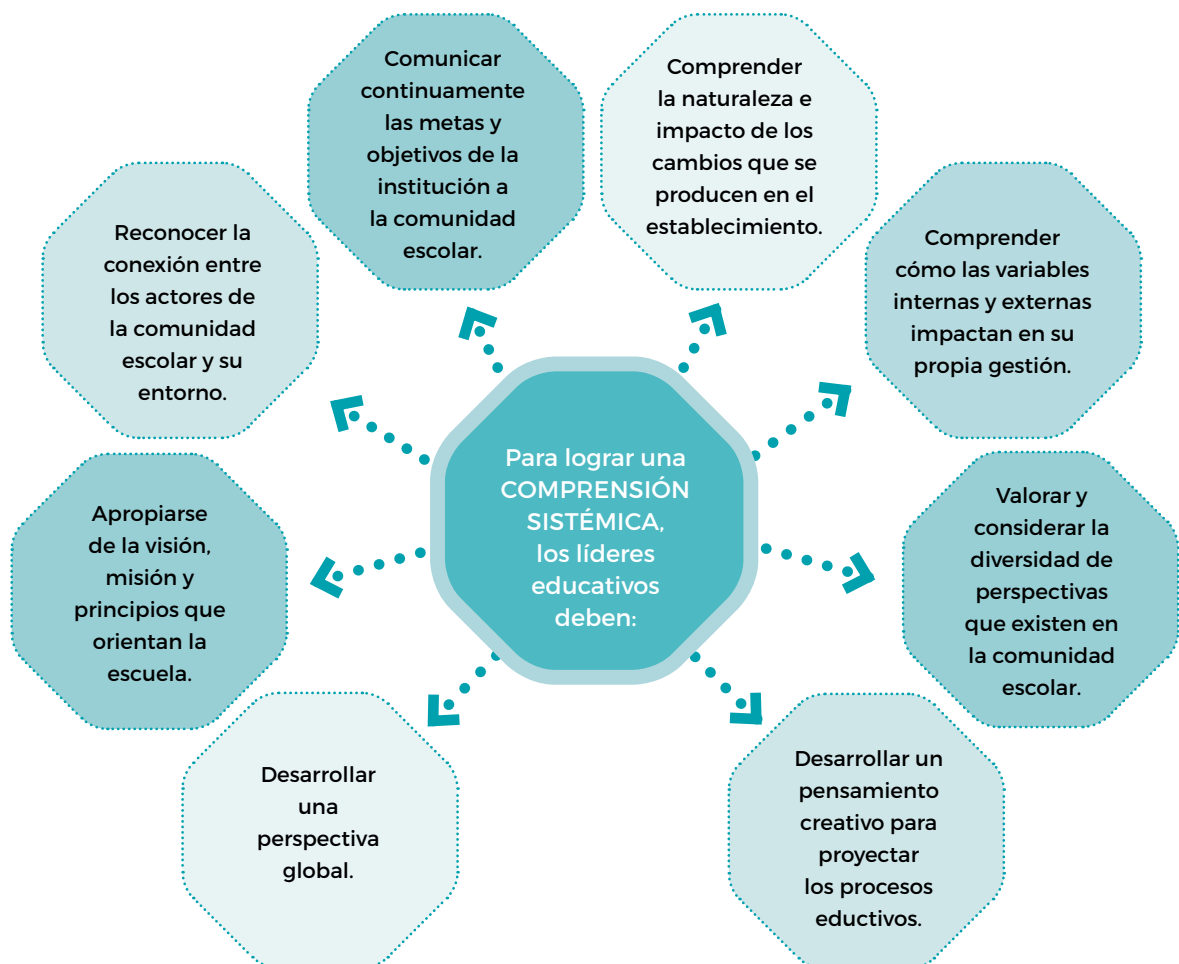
Para lograr una COMPRENSIÓN SISTÉMICA, los líderes educativos deben:

Comunicar continuamente las metas y objetivos de la institución a la comunidad escolar.

Comprender la naturaleza e impacto de los cambios que se producen en el establecimiento.

Comprender cómo las variables internas y externas impactan en su propia gestión.

Valorar y considerar la diversidad de perspectivas que existen en la comunidad escolar.

Desarrollar un pensamiento creativo para proyectar los procesos eductivos.

Desarrollar una perspectiva global.

Apropiarse de la visión, misión y principios que orientan la escuela.

Reconocer la conexión entre los actores de la comunidad escolar y su entorno.